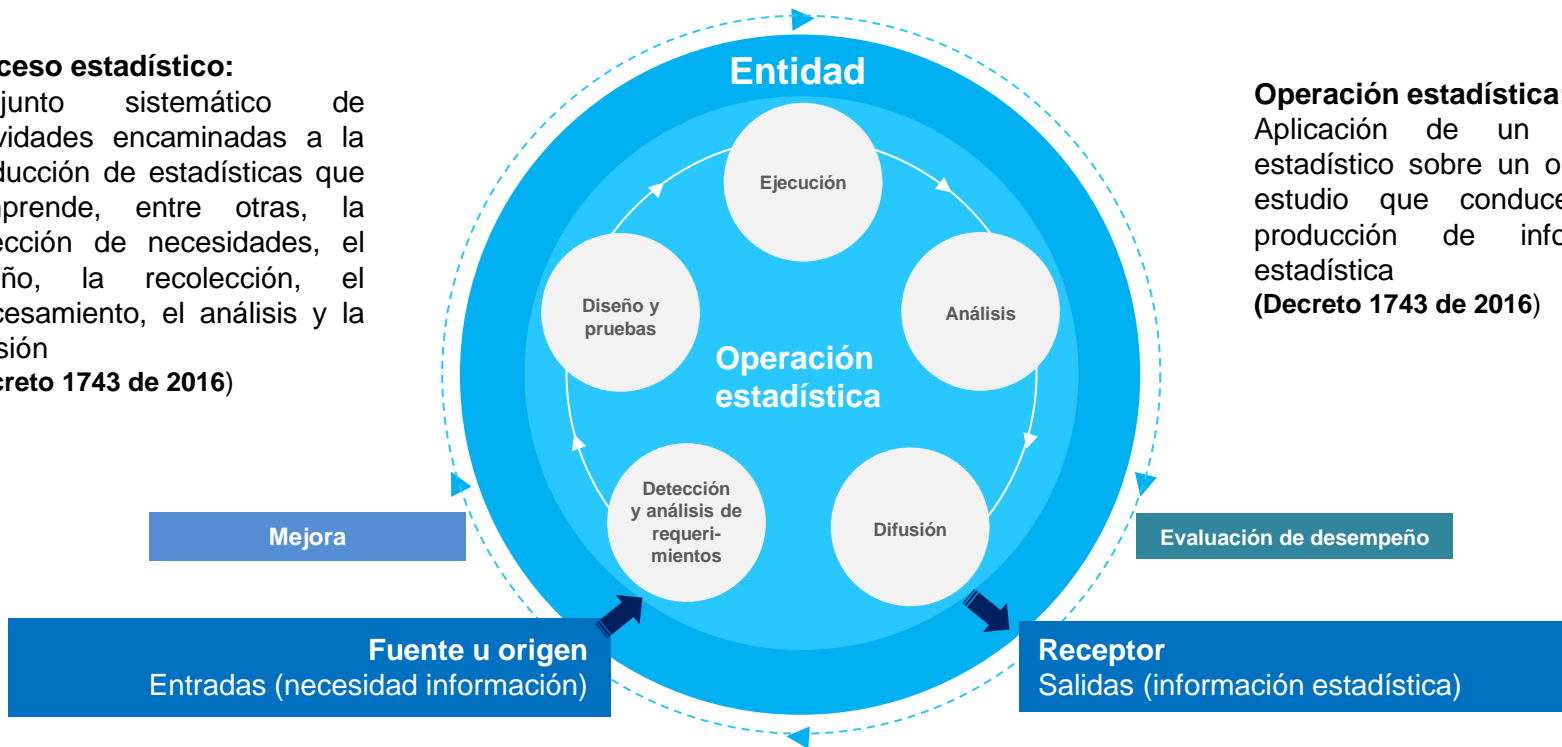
ceso estadístico:
junto sistemático de vidades encaminadas a la ducción de estadísticas que nprende, entre otras, la ección de necesidades, el ño, la recolección, el cesamiento, el análisis y la sión
creto 1743 de 2016)

Entidad

Ejecución

Análisis

Difusión

Detección y análisis de requerimientos

Diseño y pruebas

Operación estadística

Operación estadística
Aplicación de un estadístico sobre un o estudio que conduce producción de info estadística
(Decreto 1743 de 2016)

Mejora

Evaluación de desempeño

Fuente u origen
Entradas (necesidad información)

Receptor
Salidas (información estadística)